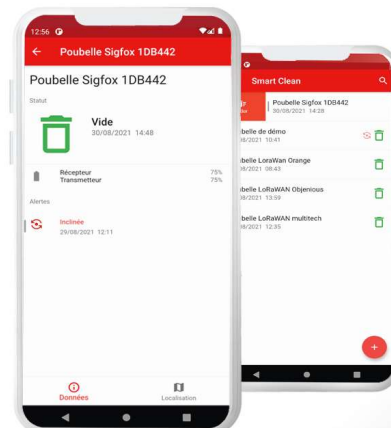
12:56

Poubelle Sigfox 1DB442

Poubelle Sigfox 1DB442

Statut

Vide
30/08/2021 14:48

Récepteur 75%
Transmetteur 75%

Alertes

Inclinée
29/08/2021 12:11

Données

Localisation

Smart Clean

Poubelle Sigfox 1DB442
30/08/2021 14:28

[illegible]belle de démo
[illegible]08/2021 10:41

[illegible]belle LoraWan Orange
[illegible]08/2021 08:43

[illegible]belle LoRaWAN Objenious
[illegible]08/2021 13:59

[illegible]belle LoRaWAN multitech
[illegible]08/2021 12:35